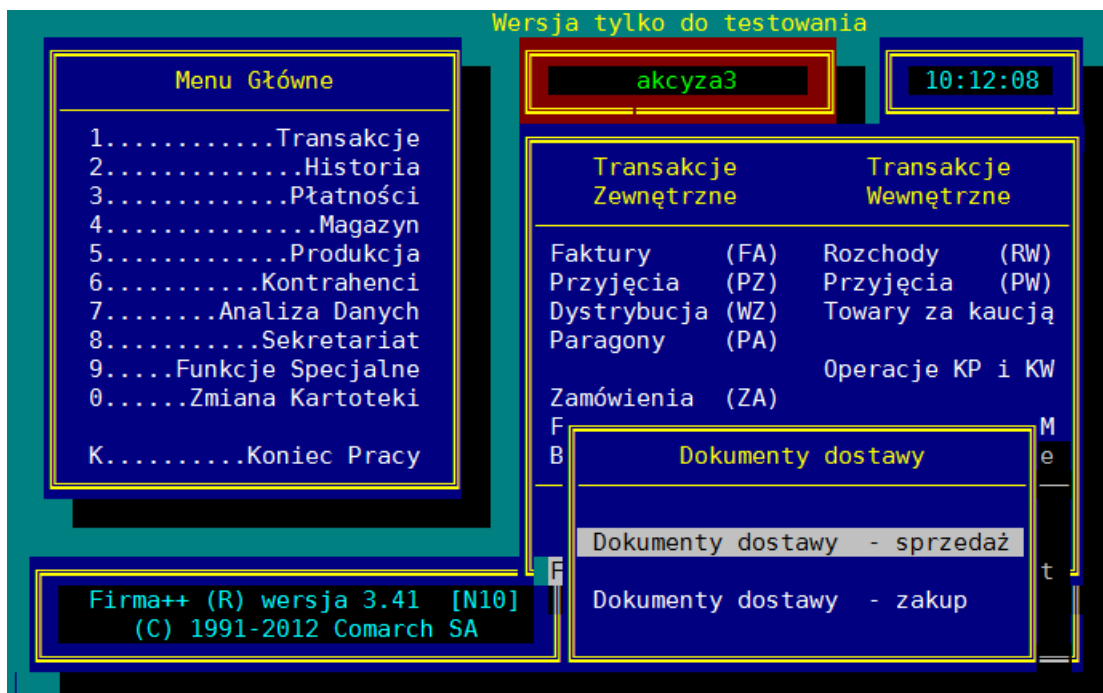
Wersja tylko do testowania

Menu Główne

1............Transakcje
2..............Historia
3.............Płatności
4...............Magazyn
5.............Produkcja
6...........Kontrahenci
7........Analiza Danych
8...........Sekretariat
9.....Funkcje Specjalne
0......Zmiana Kartoteki

K..........Koniec Pracy

akcyza3

10:12:08

Transakcje Zewnętrzne

Transakcje Wewnętrzne

Faktury (FA)
Przyjęcia (PZ)
Dystrybucja (WZ)
Paragony (PA)

Zamówienia (ZA)
F
B

Rozchody (RW)
Przyjęcia (PW)
Towary za kaucją

Operacje KP i KW
M
e

t

Dokumenty dostawy

Dokumenty dostawy - sprzedaż

Dokumenty dostawy - zakup

F

Firma++ (R) wersja 3.41 [N10]
(C) 1991-2012 Comarch SA